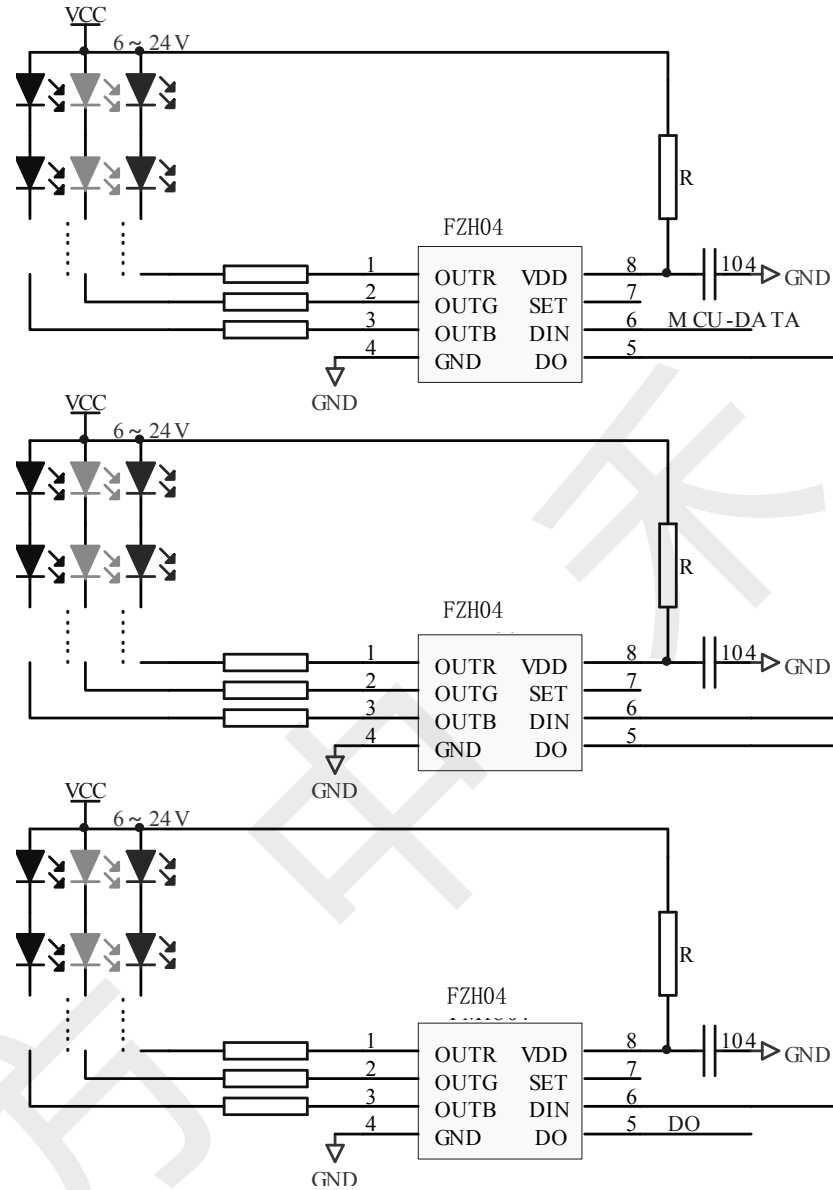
VCC
6 ~ 24 V
R
FZH04
1 OUTR VDD 8
2 OUTG SET 7
3 OUTB DIN 6
4 GND DO 5
104
GND
M CU -DA TA
GND

VCC
6 ~ 24 V
R
FZH04
1 OUTR VDD 8
2 OUTG SET 7
3 OUTB DIN 6
4 GND DO 5
104
GND
GND

VCC
6 ~ 24 V
R
FZH04
1 OUTR VDD 8
2 OUTG SET 7
3 OUTB DIN 6
4 GND DO 5
104
GND
DO
GND